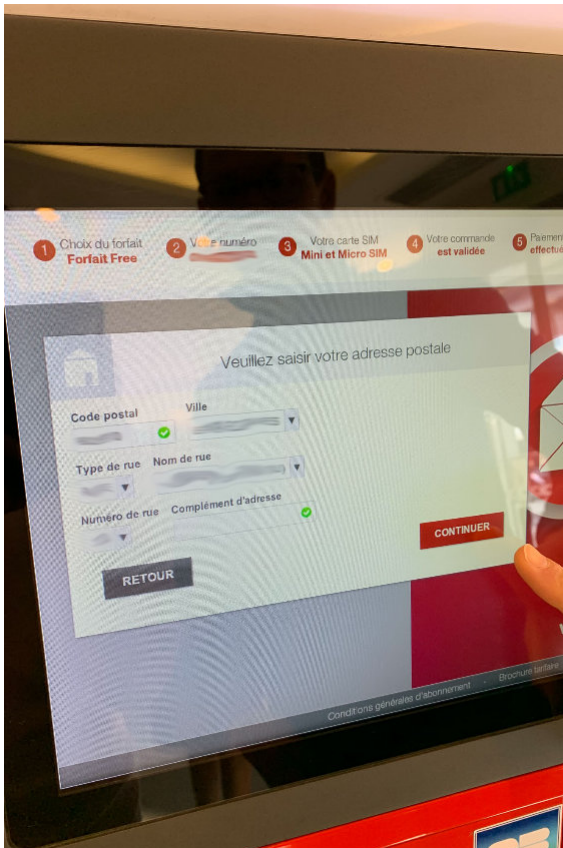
1 Choix du forfait
Forfait Free

2 Votre numéro
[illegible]

3 Votre carte SIM
Mini et Micro SIM

4 Votre commande
est validée

5 Paiement
effectu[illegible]

Veuillez saisir votre adresse postale

Code postal
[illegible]

Ville
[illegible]

Type de rue
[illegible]

Nom de rue
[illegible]

Numéro de rue
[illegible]

Complément d'adresse

CONTINUER

RETOUR

Conditions générales d'abonnement · Brochure tarifaire